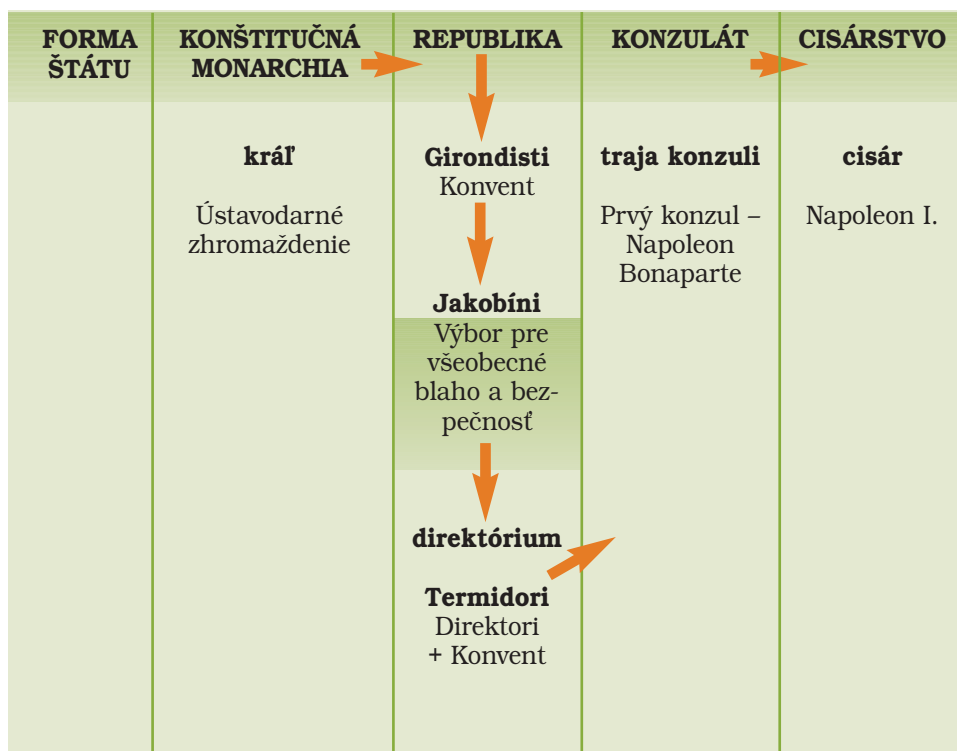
| FORMA ŠTÁTU | KONŠTITUČNÁ MONARCHIA | REPUBLIKA | KONZULÁT | CISÁRSTVO |
|---|---|---|---|---|
| | **kráľ** Ústavodarné zhromaždenie | **Girondisti** Konvent **Jakobíni** Výbor pre všeobecné blaho a bezpečnosť **direktórium** **Termidori** Direktori + Konvent | **traja konzuli** Prvý konzul – Napoleon Bonaparte | **cisár** Napoleon I. |